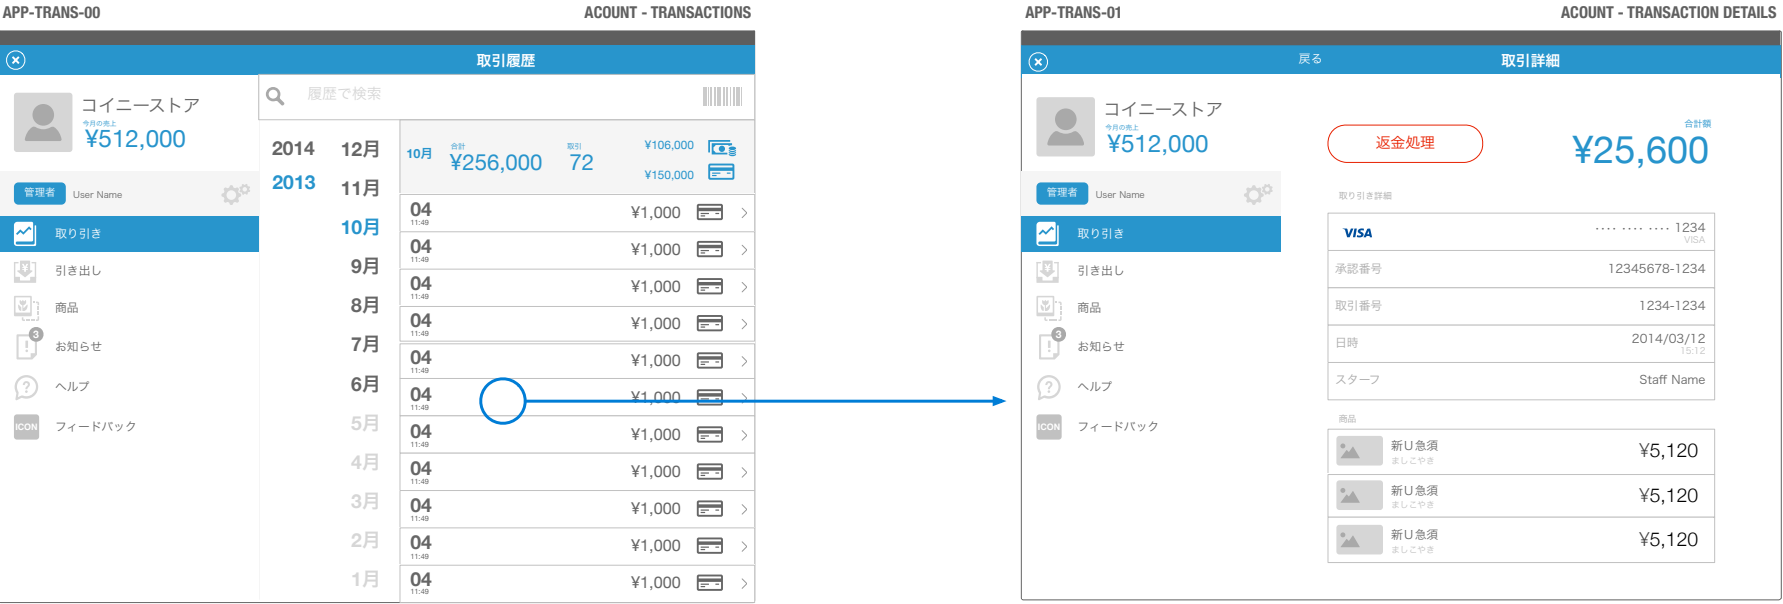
APP-TRANS-00

ACOUNT - TRANSACTIONS

取引履歴

コイニーストア
今月の売上
¥512,000

管理者 User Name

取り引き
引き出し
商品
3
お知らせ
ヘルプ
ICON フィードバック

履歴で検索

2014
2013

12月
11月
10月
9月
8月
7月
6月
5月
4月
3月
2月
1月

10月 合計 ¥256,000 取引 72 ¥106,000 ¥150,000

04 11:49 ¥1,000
04 11:49 ¥1,000
04 11:49 ¥1,000
04 11:49 ¥1,000
04 11:49 ¥1,000
04 11:49 ¥1,000
04 11:49 ¥1,000
04 11:49 ¥1,000
04 11:49 ¥1,000
04 11:49 ¥1,000
04 11:49 ¥1,000

APP-TRANS-01

ACOUNT - TRANSACTION DETAILS

戻る

取引詳細

コイニーストア
今月の売上
¥512,000

管理者 User Name

取り引き
引き出し
商品
3
お知らせ
ヘルプ
ICON フィードバック

返金処理

合計額
¥25,600

取り引き詳細

| VISA | ···· ···· ···· 1234 VISA |
|---|---|
| 承認番号 | 12345678-1234 |
| 取引番号 | 1234-1234 |
| 日時 | 2014/03/12 15:12 |
| スタッフ | Staff Name |

商品

| 新U急須 ましこやき | ¥5,120 |
|---|---|
| 新U急須 ましこやき | ¥5,120 |
| 新U急須 ましこやき | ¥5,120 |